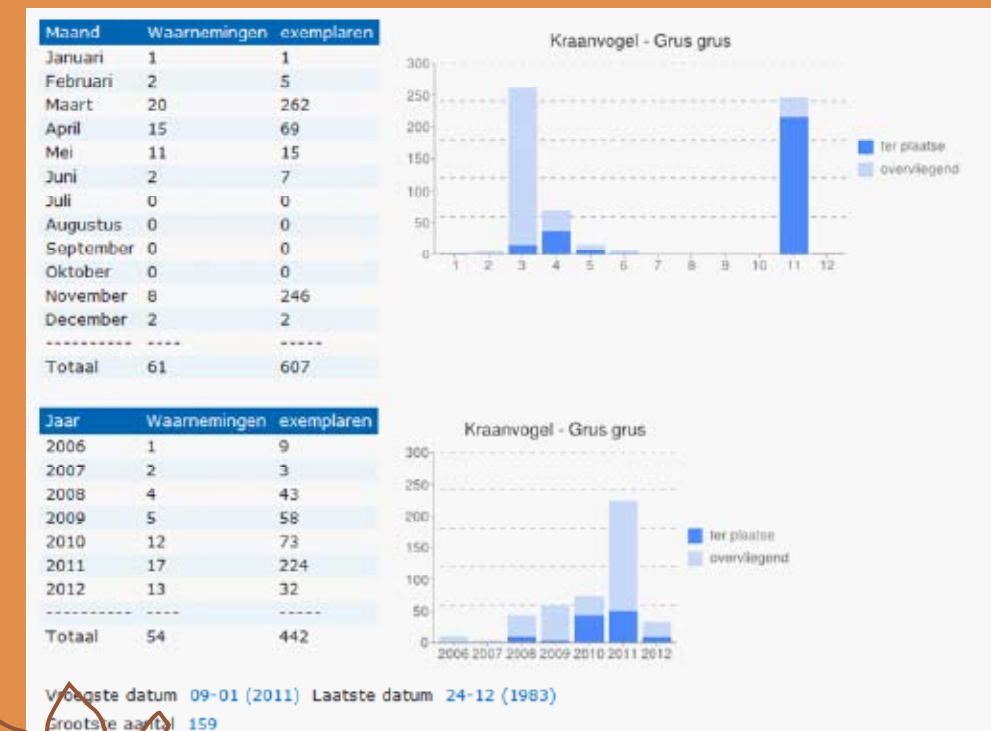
| Maand | Waarnemingen | exemplaren |
|---|---|---|
| Januari | 1 | 1 |
| Februari | 2 | 5 |
| Maart | 20 | 262 |
| April | 15 | 69 |
| Mei | 11 | 15 |
| Juni | 2 | 7 |
| Juli | 0 | 0 |
| Augustus | 0 | 0 |
| September | 0 | 0 |
| Oktober | 0 | 0 |
| November | 8 | 246 |
| December | 2 | 2 |
| ---------- | ---- | ----- |
| Totaal | 61 | 607 |

Kraanvogel - Grus grus

300
250
200
150
100
50
0
1 2 3 4 5 6 7 8 9 10 11 12

ter plaatse
overvliegend

| Jaar | Waarnemingen | exemplaren |
|---|---|---|
| 2006 | 1 | 9 |
| 2007 | 2 | 3 |
| 2008 | 4 | 43 |
| 2009 | 5 | 58 |
| 2010 | 12 | 73 |
| 2011 | 17 | 224 |
| 2012 | 13 | 32 |
| ---------- | ---- | ----- |
| Totaal | 54 | 442 |

Kraanvogel - Grus grus

300
250
200
150
100
50
0
2006 2007 2008 2009 2010 2011 2012

ter plaatse
overvliegend

Vroegste datum 09-01 (2011) Laatste datum 24-12 (1983)
Grootste aantal 159